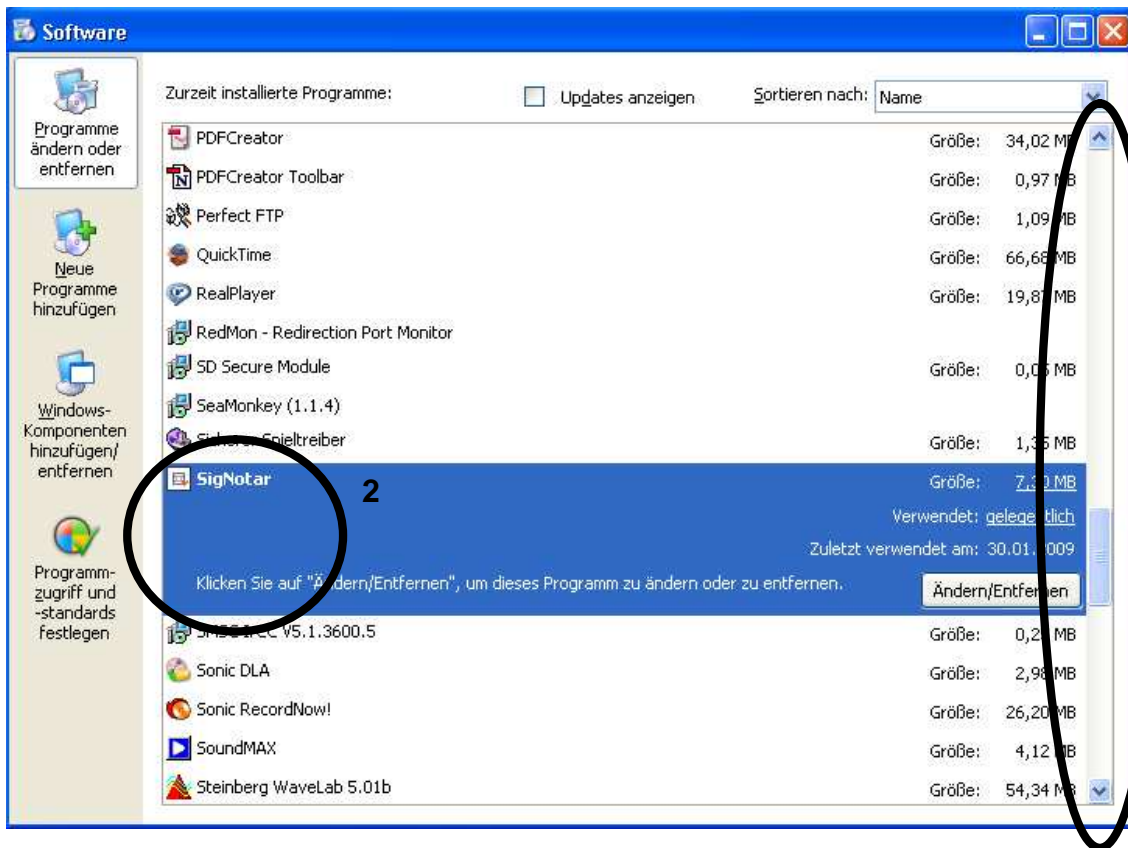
Software

Programme ändern oder entfernen

Neue Programme hinzufügen

Windows-Komponenten hinzufügen/ entfernen

Programmzugriff und -standards festlegen

Zurzeit installierte Programme:

Updates anzeigen

Sortieren nach: Name

PDFCreator Größe: 34,02 M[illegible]

PDFCreator Toolbar Größe: 0,97 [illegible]B

Perfect FTP Größe: 1,09 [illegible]B

QuickTime Größe: 66,6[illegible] MB

RealPlayer Größe: 19,8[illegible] MB

RedMon - Redirection Port Monitor

SD Secure Module Größe: 0,0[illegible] MB

SeaMonkey (1.1.4)

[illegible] Spieltreiber Größe: 1,3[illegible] MB

SigNotar Größe: 7,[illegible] MB

2

Verwendet: gelege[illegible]tlich

Zuletzt verwendet am: 30.01.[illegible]009

Klicken Sie auf "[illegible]ndern/Entfernen", um dieses Programm zu ändern oder zu entfernen.

Ändern/Entfe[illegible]en

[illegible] V5.1.3600.5 Größe: 0,2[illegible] MB

Sonic DLA Größe: 2,9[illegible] MB

Sonic RecordNow! Größe: 26,20 MB

SoundMAX Größe: 4,12 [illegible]B

Steinberg WaveLab 5.01b Größe: 54,34 M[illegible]